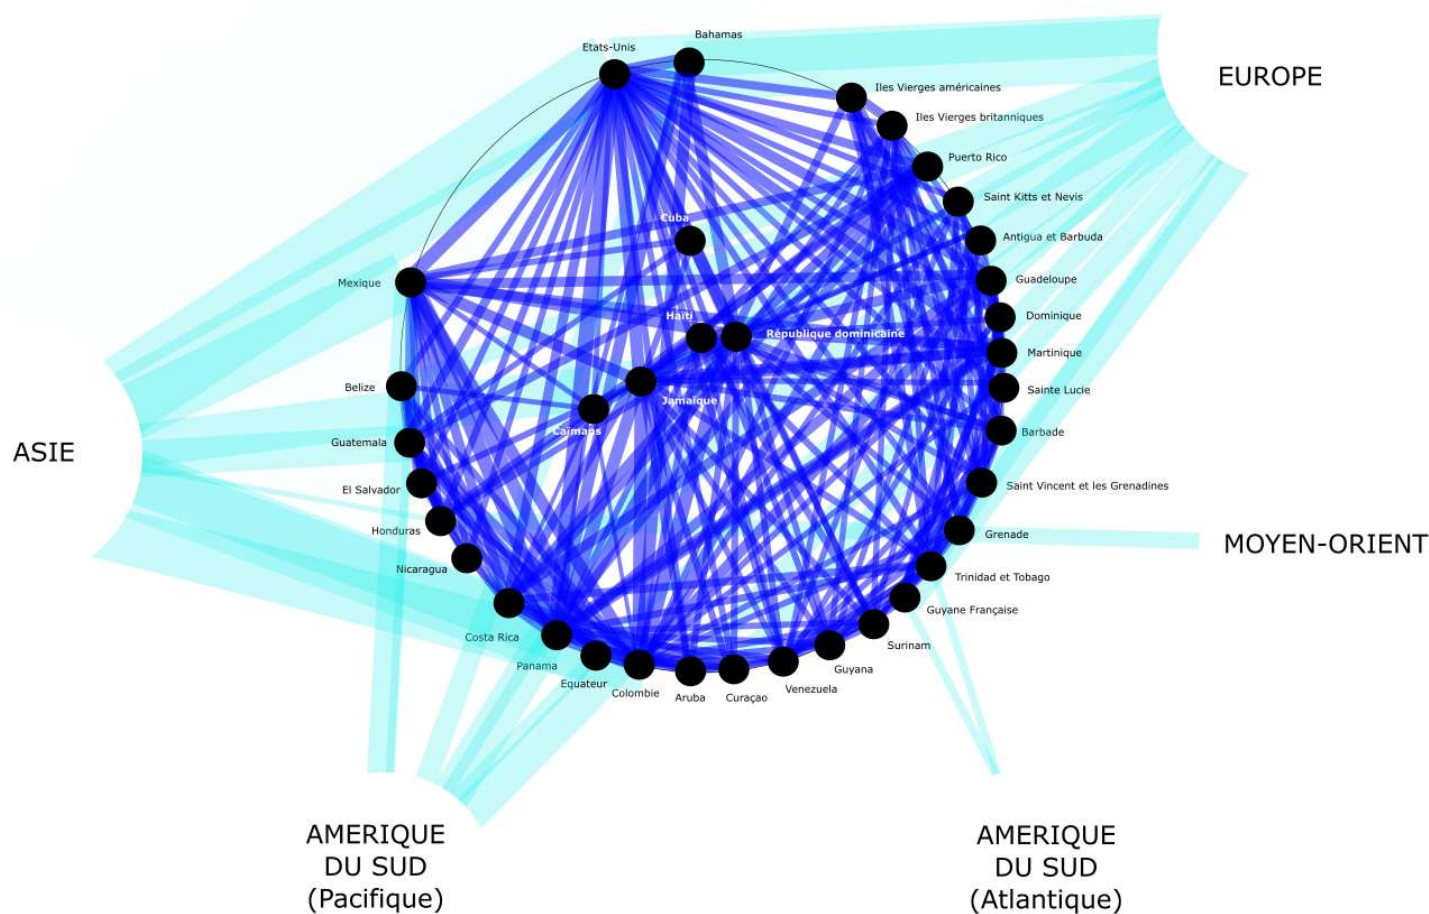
Etats-Unis
Bahamas
EUROPE
Iles Vierges américaines
Iles Vierges britanniques
Puerto Rico
Saint Kitts et Nevis
Antigua et Barbuda
Cuba
Mexique
Guadeloupe
Dominique
Haiti
République dominicaine
Martinique
Sainte Lucie
Belize
Jamaique
Caimans
Barbade
ASIE
Guatemala
El Salvador
Saint Vincent et les Grenadines
Honduras
Grenade
MOYEN-ORIENT
Nicaragua
Trinidad et Tobago
Guyane Française
Costa Rica
Surinam
Panama
Guyana
Equateur
Colombie
Aruba
Curaçao
Venezuela
AMERIQUE DU SUD (Pacifique)
AMERIQUE DU SUD (Atlantique)